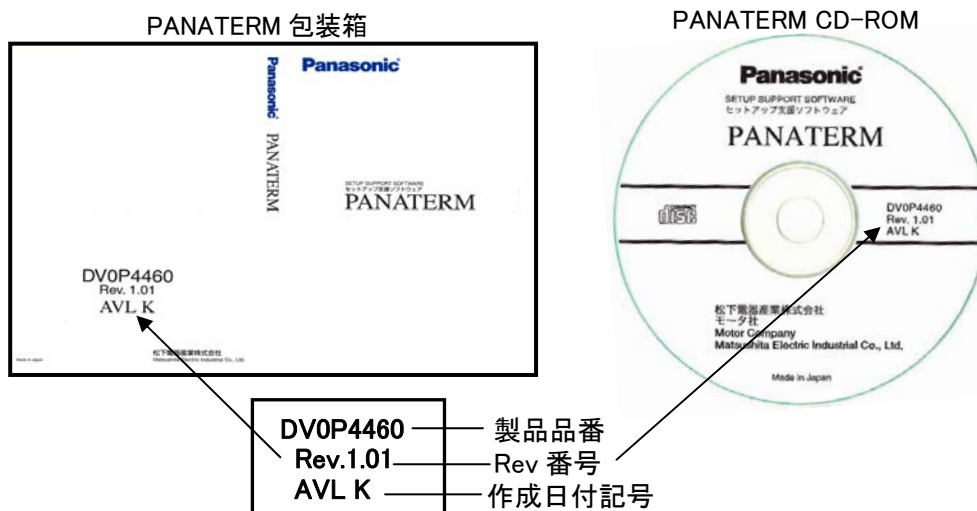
PANATERM 包装箱

Panasonic
PANATERM
Panasonic
SETUP SUPPORT SOFTWARE
セットアップ支援ソフトウェア
PANATERM
DV0P4460
Rev. 1.01
AVL K
Made in Japan
松下電器産業株式会社
Matsushita Electric Industrial Co., Ltd.

PANATERM CD-ROM

Panasonic
SETUP SUPPORT SOFTWARE
セットアップ支援ソフトウェア
PANATERM
disc
DV0P4460
Rev. 1.01
AVL K
松下電器産業株式会社
モータ社
Motor Company
Matsushita Electric Industrial Co., Ltd.
Made in Japan

DV0P4460 — 製品品番
Rev.1.01 — Rev 番号
AVL K — 作成日付記号